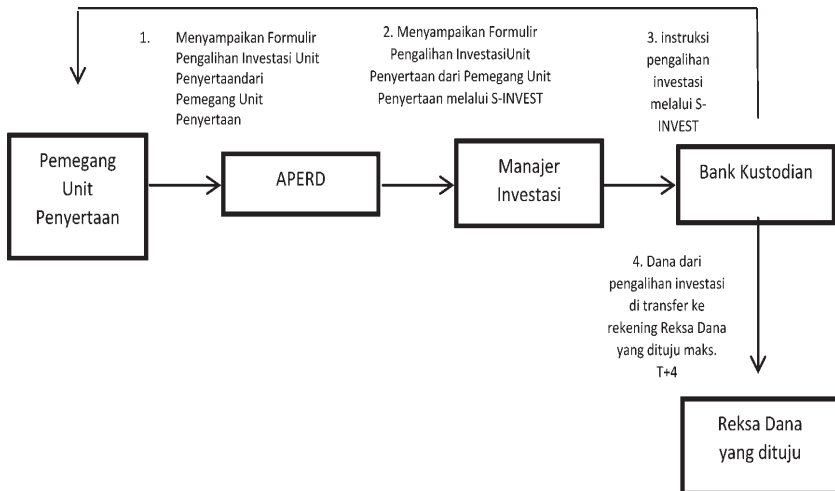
1. Menyampaikan Formulir Pengalihan Investasi Unit Penyertaandari Pemegang Unit Penyertaan

2. Menyampaikan Formulir Pengalihan InvestasiUnit Penyertaan dari Pemegang Unit Penyertaan melalui S-INVEST

3. instruksi pengalihan investasi melalui S-INVEST

Pemegang Unit Penyertaan

APERD

Manajer Investasi

Bank Kustodian

4. Dana dari pengalihan investasi di transfer ke rekening Reksa Dana yang dituju maks. T+4

Reksa Dana yang dituju